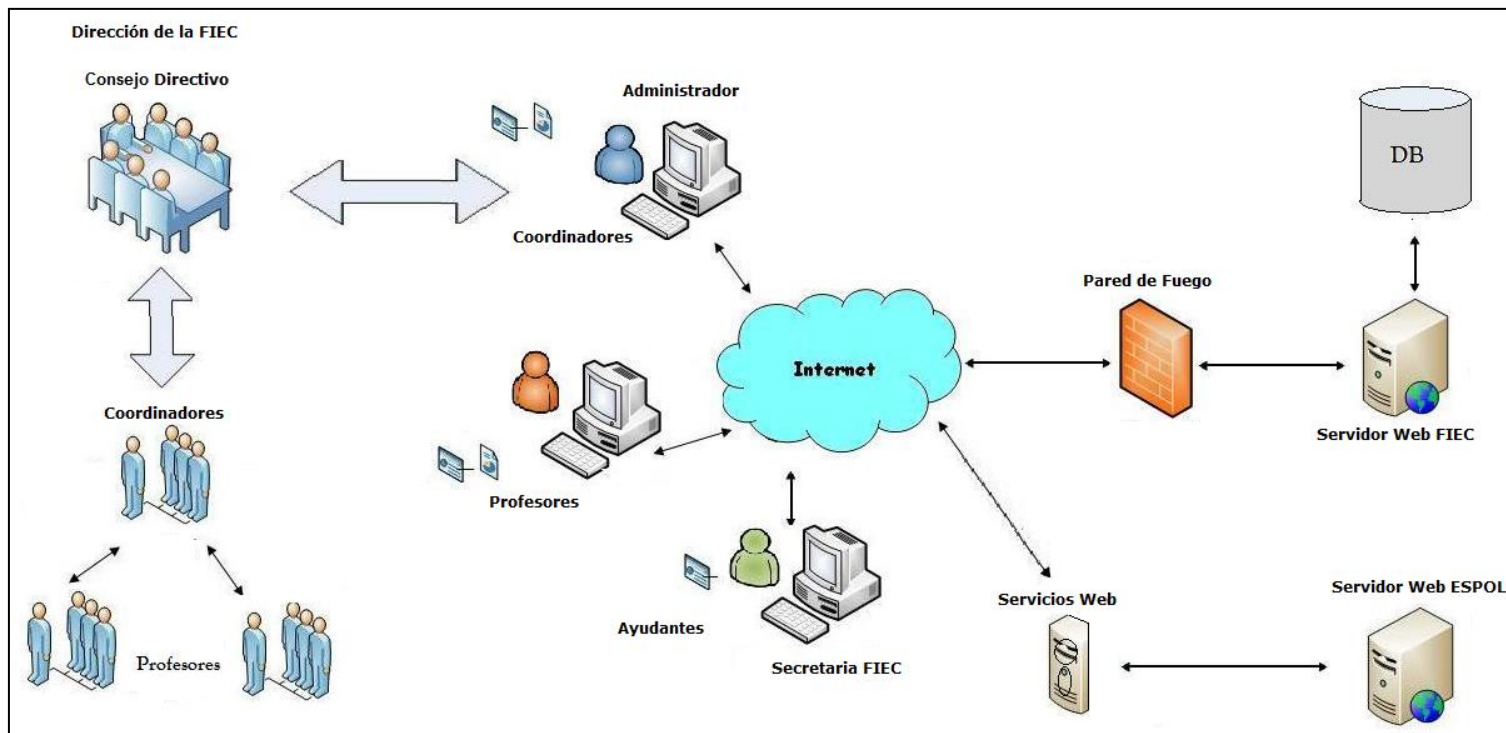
Dirección de la FIEC

Consejo Directivo

Administrador

DB

Coordinadores

Pared de Fuego

Internet

Coordinadores

Servidor Web FIEC

Profesores

Servicios Web

Servidor Web ESPOL

Ayudantes

Secretaria FIEC

Profesores